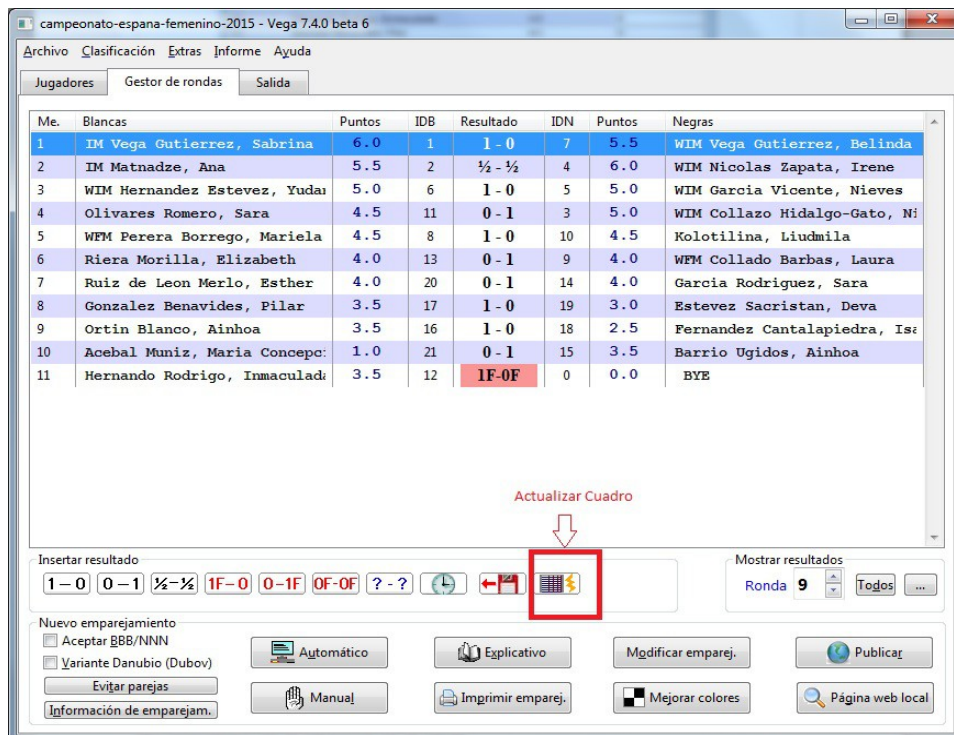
campeonato-espana-femenino-2015 - Vega 7.4.0 beta 6

Archivo Clasificación Extras Informe Ayuda

Jugadores | Gestor de rondas | Salida

| Me. | Blancas | Puntos | IDB | Resultado | IDN | Puntos | Negras |
|---|---|---|---|---|---|---|---|
| 1 | IM Vega Gutierrez, Sabrina | 6.0 | 1 | 1 - 0 | 7 | 5.5 | WIM Vega Gutierrez, Belinda |
| 2 | IM Matnadze, Ana | 5.5 | 2 | ½ - ½ | 4 | 6.0 | WIM Nicolas Zapata, Irene |
| 3 | WIM Hernandez Estevez, Yuda | 5.0 | 6 | 1 - 0 | 5 | 5.0 | WIM Garcia Vicente, Nieves |
| 4 | Olivares Romero, Sara | 4.5 | 11 | 0 - 1 | 3 | 5.0 | WIM Collazo Hidalgo-Gato, Ni |
| 5 | WFM Perera Borrego, Mariela | 4.5 | 8 | 1 - 0 | 10 | 4.5 | Kolotilina, Liudmila |
| 6 | Riera Morilla, Elizabeth | 4.0 | 13 | 0 - 1 | 9 | 4.0 | WFM Collado Barbas, Laura |
| 7 | Ruiz de Leon Merlo, Esther | 4.0 | 20 | 0 - 1 | 14 | 4.0 | Garcia Rodriguez, Sara |
| 8 | Gonzalez Benavides, Pilar | 3.5 | 17 | 1 - 0 | 19 | 3.0 | Estevez Sacristan, Deva |
| 9 | Ortin Blanco, Ainhoa | 3.5 | 16 | 1 - 0 | 18 | 2.5 | Fernandez Cantalapiedra, Isa |
| 10 | Acebal Muniz, Maria Concepc | 1.0 | 21 | 0 - 1 | 15 | 3.5 | Barrio Ugidos, Ainhoa |
| 11 | Hernando Rodrigo, Inmaculad | 3.5 | 12 | 1F-0F | 0 | 0.0 | BYE |

Actualizar Cuadro

Insertar resultado
1 – 0 | 0 – 1 | ½–½ | 1F – 0 | 0 – 1F | 0F-0F | ? - ?

Mostrar resultados
Ronda 9 | Todos | ...

Nuevo emparejamiento
Aceptar BBB/NNN
Variante Danubio (Dubov)
Evitar parejas
Información de emparejam.
Automático
Manual
Explicativo
Imprimir emparej.
Modificar emparej.
Mejorar colores
Publicar
Página web local